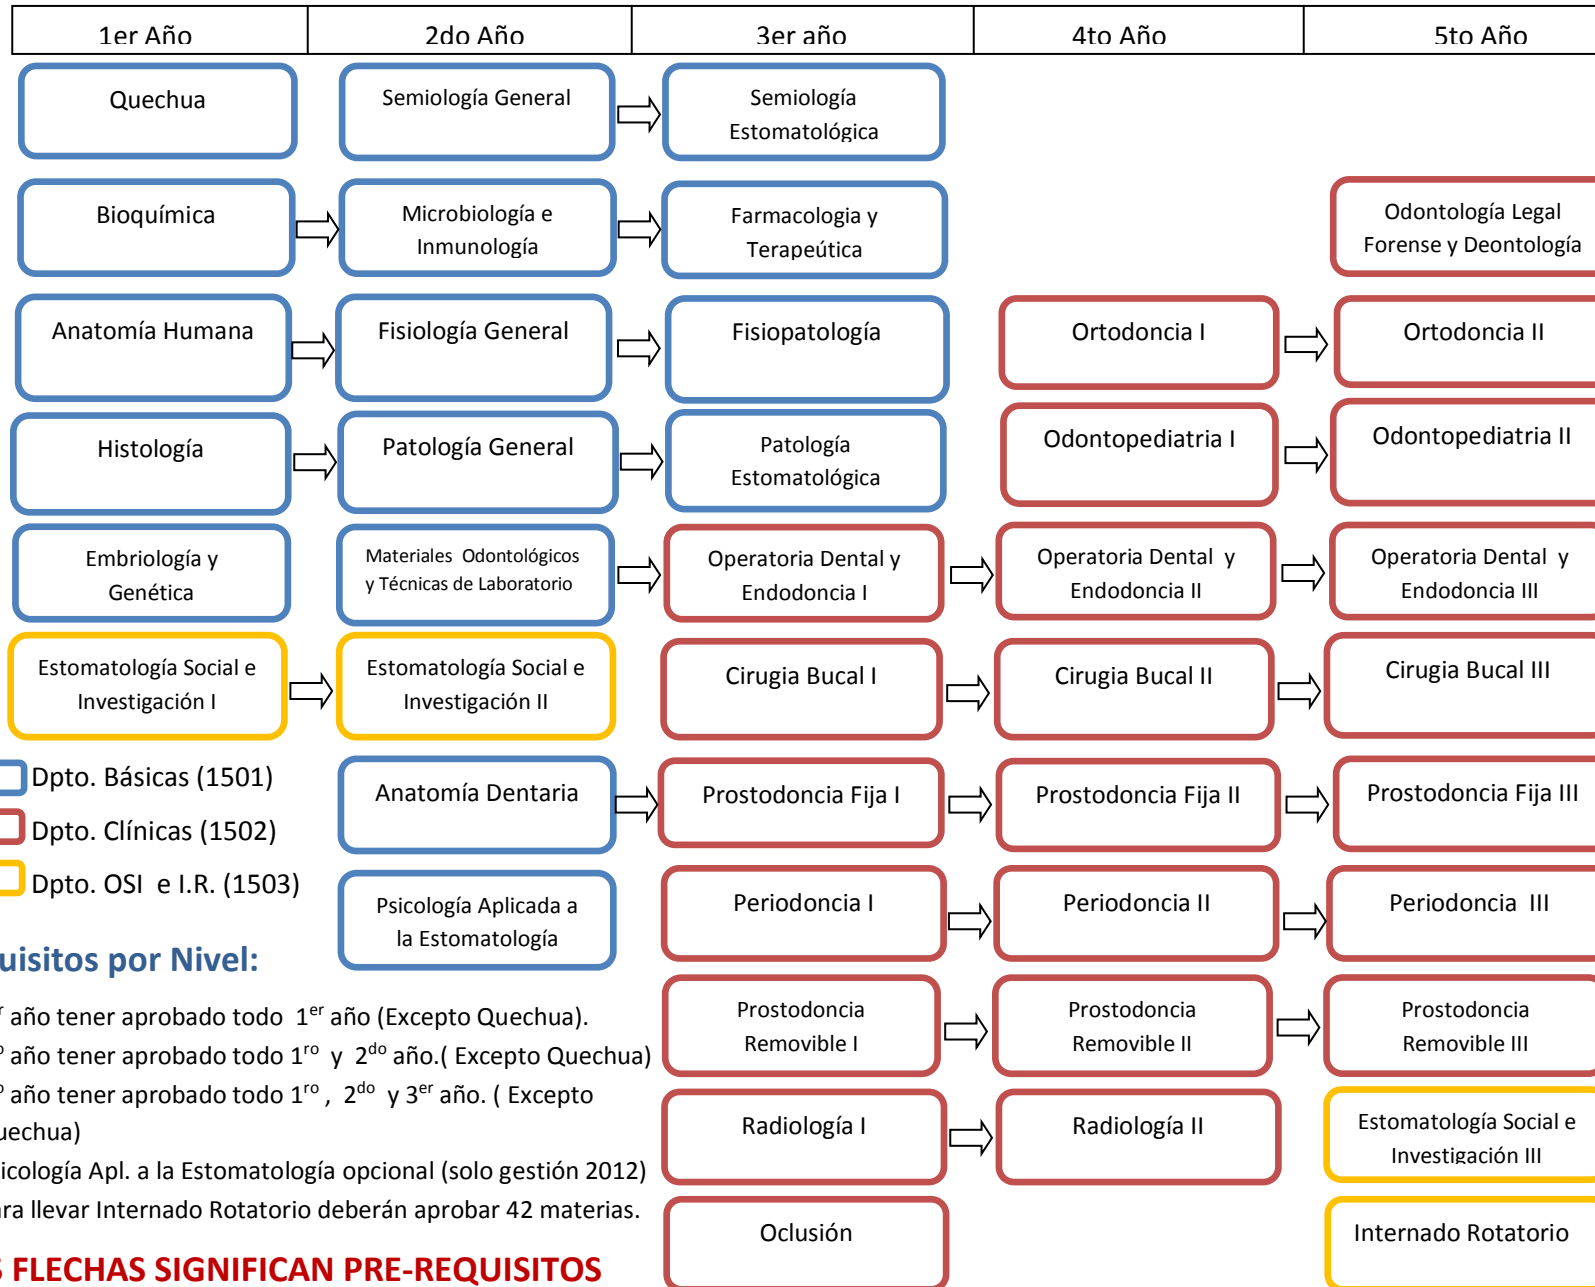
| 1er Año | 2do Año | 3er año | 4to Año | 5to Año |
|---|---|---|---|---|

Quechua

Semiología General

Semiología Estomatológica

Bioquímica

Microbiología e Inmunología

Farmacologia y Terapeútica

Odontología Legal Forense y Deontología

Anatomía Humana

Fisiología General

Fisiopatología

Ortodoncia I

Ortodoncia II

Histología

Patología General

Patología Estomatológica

Odontopediatria I

Odontopediatria II

Embriología y Genética

Materiales Odontológicos y Técnicas de Laboratorio

Operatoria Dental y Endodoncia I

Operatoria Dental y Endodoncia II

Operatoria Dental y Endodoncia III

Estomatología Social e Investigación I

Estomatología Social e Investigación II

Cirugia Bucal I

Cirugia Bucal II

Cirugia Bucal III

Dpto. Básicas (1501)

Dpto. Clínicas (1502)

Dpto. OSI e I.R. (1503)

Anatomía Dentaria

Prostodoncia Fija I

Prostodoncia Fija II

Prostodoncia Fija III

Psicología Aplicada a la Estomatología

Periodoncia I

Periodoncia II

Periodoncia III

uisitos por Nivel:

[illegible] año tener aprobado todo $1^{er}$ año (Excepto Quechua).
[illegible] año tener aprobado todo $1^{ro}$ y $2^{do}$ año.( Excepto Quechua)
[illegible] año tener aprobado todo $1^{ro}$, $2^{do}$ y $3^{er}$ año. ( Excepto uechua)
icología Apl. a la Estomatología opcional (solo gestión 2012)
ra llevar Internado Rotatorio deberán aprobar 42 materias.

Prostodoncia Removible I

Prostodoncia Removible II

Prostodoncia Removible III

Radiología I

Radiología II

Estomatología Social e Investigación III

Oclusión

Internado Rotatorio

FLECHAS SIGNIFICAN PRE-REQUISITOS